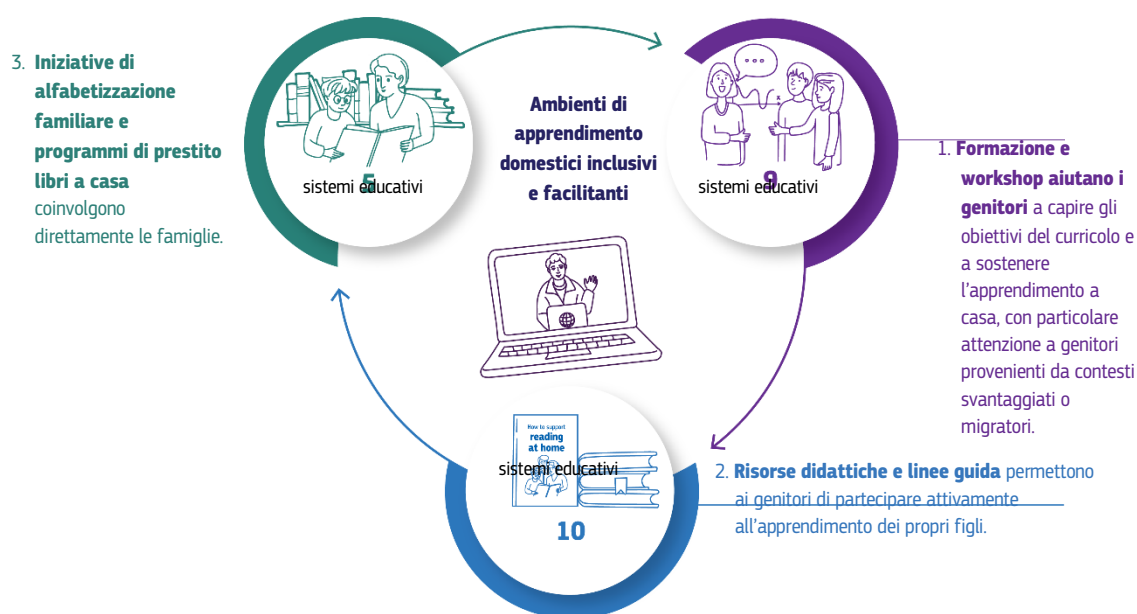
3. **Iniziative di alfabetizzazione familiare e programmi di prestito libri a casa** coinvolgono direttamente le famiglie.

5
sistemi educativi

Ambienti di apprendimento domestici inclusivi e facilitanti

9
sistemi educativi

1. **Formazione e workshop aiutano i genitori** a capire gli obiettivi del curricolo e a sostenere l'apprendimento a casa, con particolare attenzione a genitori provenienti da contesti svantaggiati o migratori.

How to support reading at home

sistemi educativi
10

2. **Risorse didattiche e linee guida** permettono ai genitori di partecipare attivamente all'apprendimento dei propri figli.